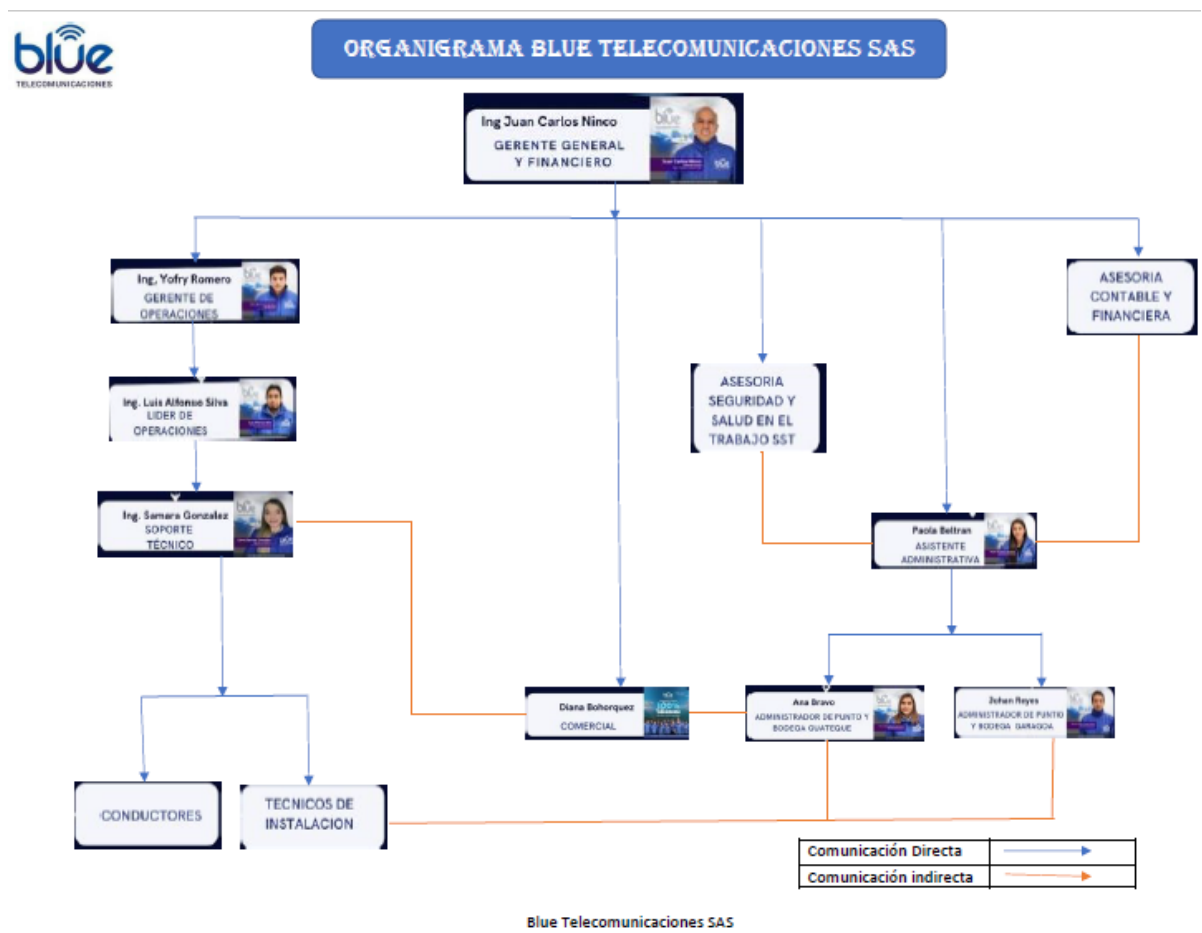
blue
TELECOMUNICACIONES

ORGANIGRAMA BLUE TELECOMUNICACIONES SAS

Ing Juan Carlos Ninco
GERENTE GENERAL Y FINANCIERO

Ing. Yofry Romero
GERENTE DE OPERACIONES

ASESORIA CONTABLE Y FINANCIERA

Ing. Luis Alfonso Silva
LIDER DE OPERACIONES

ASESORIA SEGURIDAD Y SALUD EN EL TRABAJO SST

Ing. Samara Gonzalez
SOPORTE TÉCNICO

Paola Beltran
ASISTENTE ADMINISTRATIVA

Diana Bohorquez
COMERCIAL

Ana Bravo
ADMINISTRADOR DE PUNTO Y BODEGA GUATEQUE

Johan Reyes
ADMINISTRADOR DE PUNTO Y BODEGA GARAGOA

CONDUCTORES

TECNICOS DE INSTALACION

| Comunicación Directa | |
|---|---|
| Comunicación indirecta | |

Blue Telecomunicaciones SAS